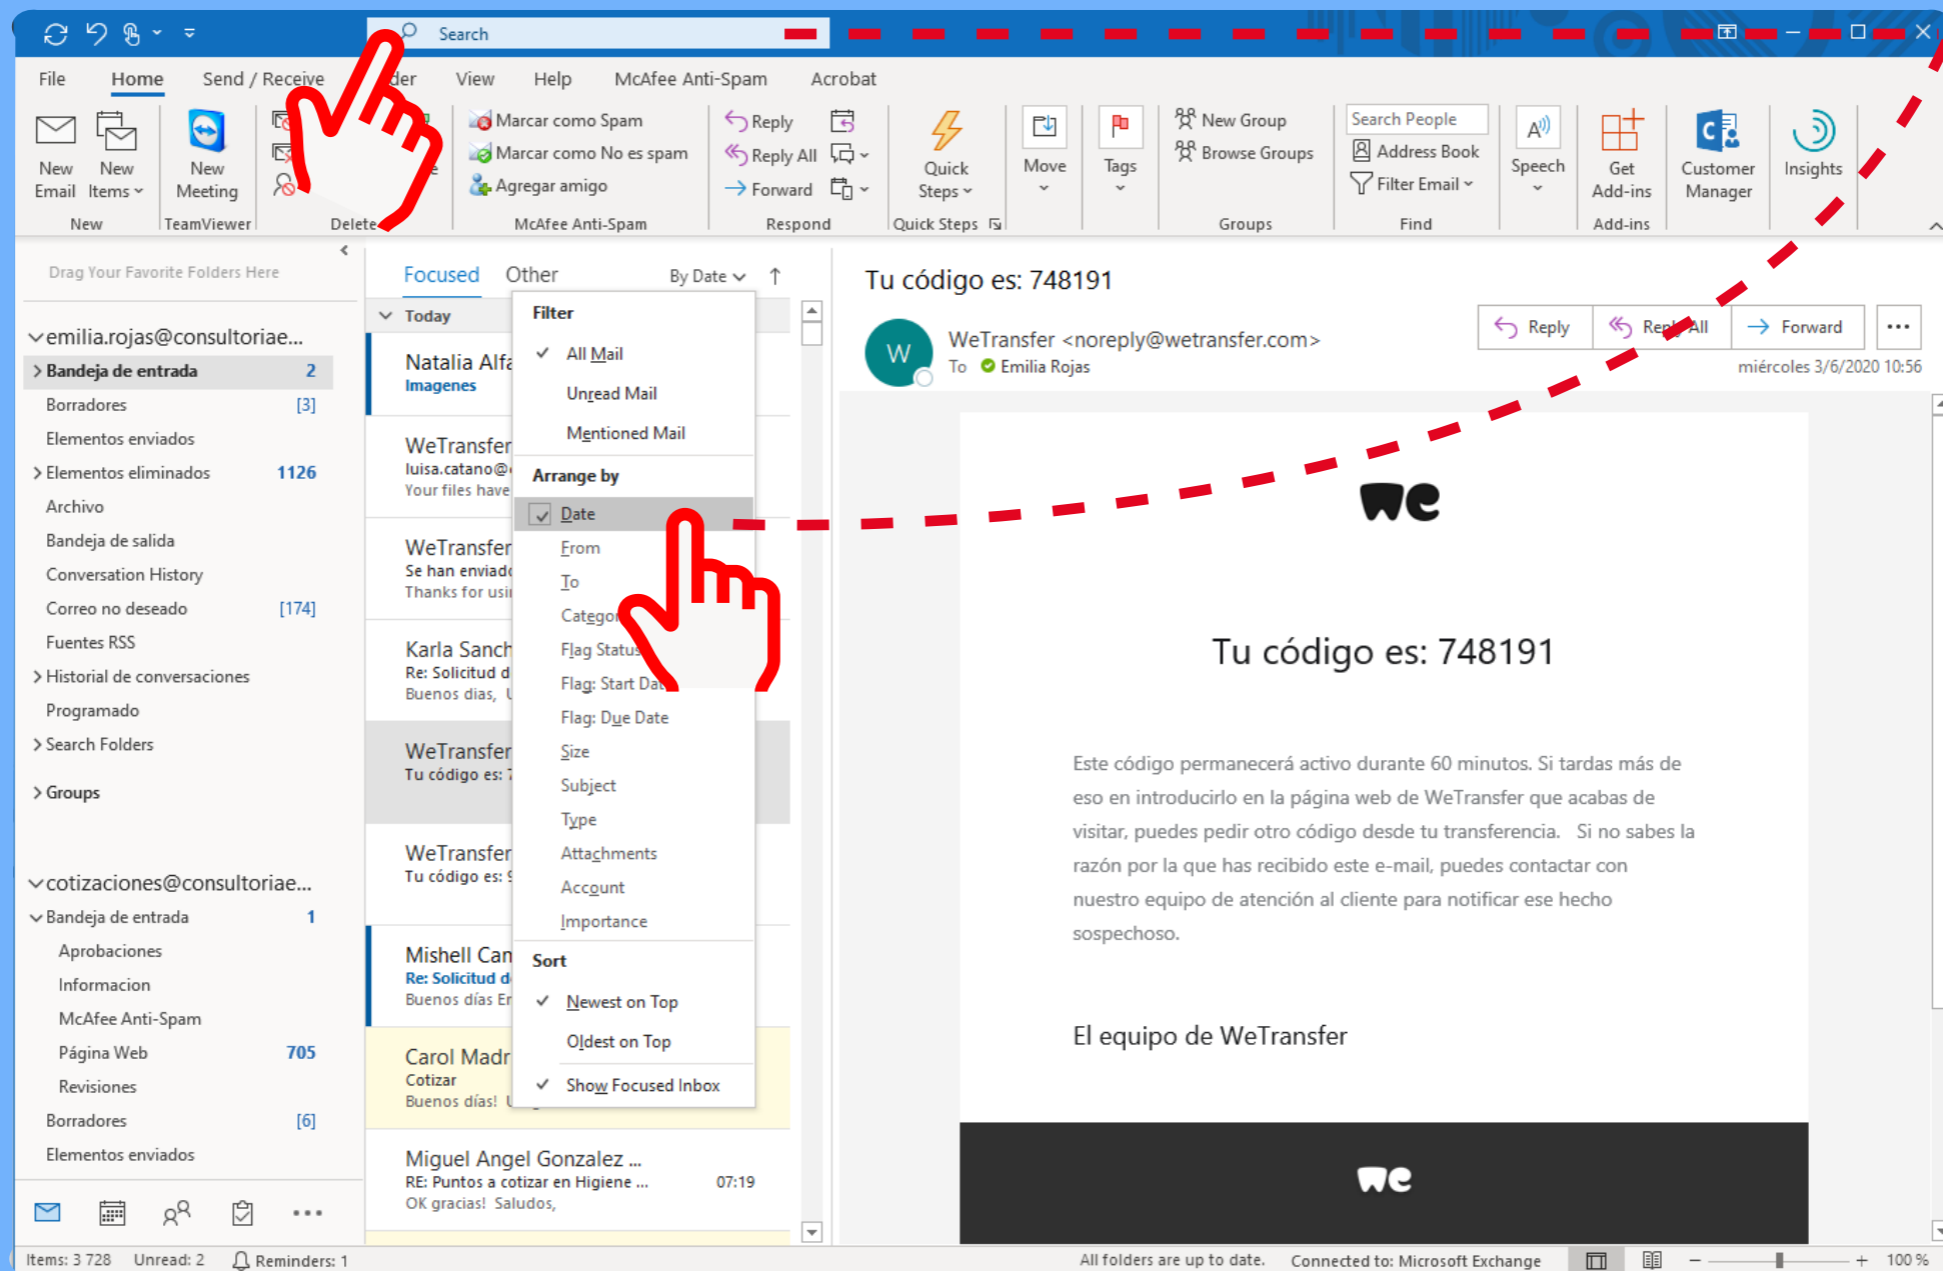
Search

File Home Send / Receive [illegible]der View Help McAfee Anti-Spam Acrobat

New Email New Items New
New Meeting TeamViewer
Delete
Marcar como Spam
Marcar como No es spam
Agregar amigo
McAfee Anti-Spam
Reply
Reply All
Forward
Respond
Quick Steps
Quick Steps
Move
Tags
New Group
Browse Groups
Groups
Search People
Address Book
Filter Email
Find
Speech
Get Add-ins
Add-ins
Customer Manager
Insights

Drag Your Favorite Folders Here

emilia.rojas@consultoriae...
Bandeja de entrada 2
Borradores [3]
Elementos enviados
Elementos eliminados 1126
Archivo
Bandeja de salida
Conversation History
Correo no deseado [174]
Fuentes RSS
Historial de conversaciones
Programado
Search Folders
Groups

cotizaciones@consultoriae...
Bandeja de entrada 1
Aprobaciones
Informacion
McAfee Anti-Spam
Página Web 705
Revisiones
Borradores [6]
Elementos enviados

Focused Other By Date
Today
Natalia Alfa
Imagenes
WeTransfer
luisa.catano@
Your files have
WeTransfer
Se han enviad
Thanks for usi
Karla Sanch
Re: Solicitud d
Buenos dias,
WeTransfer
Tu código es:
WeTransfer
Tu código es:
Mishell Can
Re: Solicitud d
Buenos días Er
Carol Madr
Cotizar
Buenos días!
Miguel Angel Gonzalez ...
RE: Puntos a cotizar en Higiene ... 07:19
OK gracias! Saludos,

Filter
All Mail
Unread Mail
Mentioned Mail
Arrange by
Date
From
To
Catego
Flag Status
Flag: Start Da
Flag: Due Date
Size
Subject
Type
Attachments
Account
Importance
Sort
Newest on Top
Oldest on Top
Show Focused Inbox

Tu código es: 748191
Reply Reply All Forward
WeTransfer <noreply@wetransfer.com>
To Emilia Rojas
miércoles 3/6/2020 10:56

we

Tu código es: 748191

Este código permanecerá activo durante 60 minutos. Si tardas más de eso en introducirlo en la página web de WeTransfer que acabas de visitar, puedes pedir otro código desde tu transferencia. Si no sabes la razón por la que has recibido este e-mail, puedes contactar con nuestro equipo de atención al cliente para notificar ese hecho sospechoso.

El equipo de WeTransfer

we

Items: 3 728 Unread: 2 Reminders: 1 All folders are up to date. Connected to: Microsoft Exchange 100 %